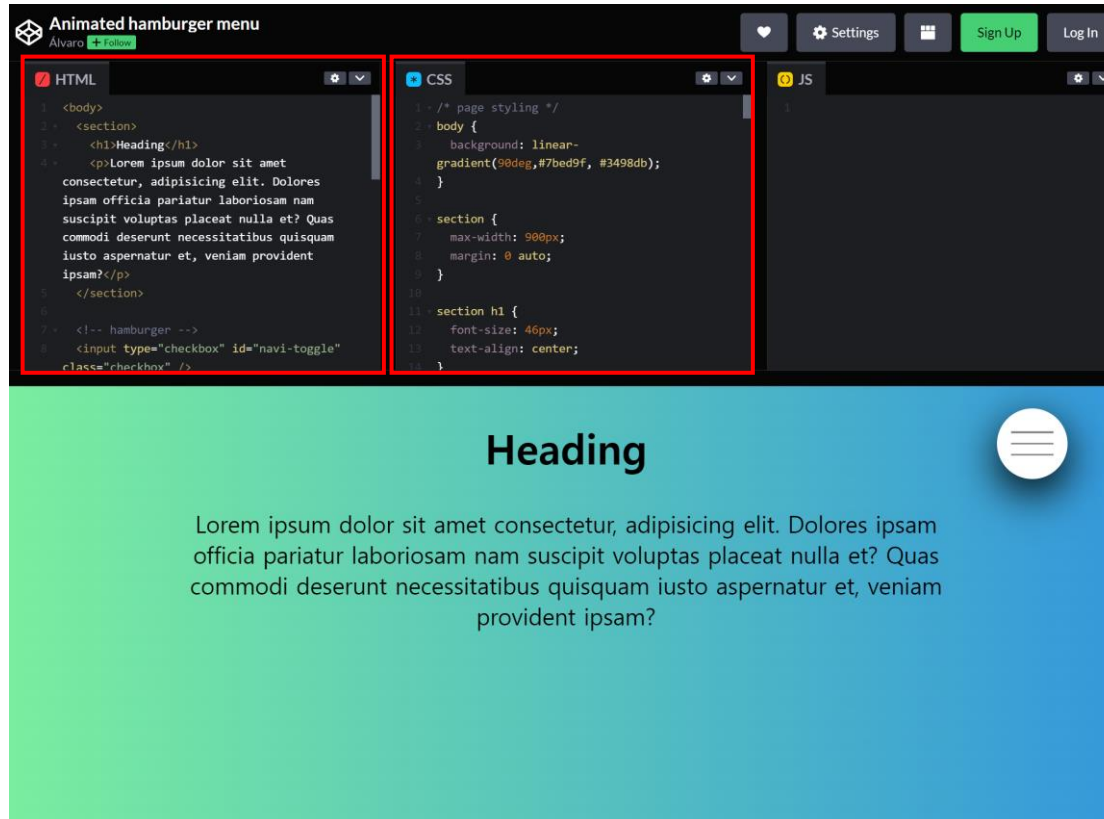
Animated hamburger menu
Álvaro + Follow

Settings
Sign Up
Log In

HTML

1 <body>
2 <section>
3 <h1>Heading</h1>
4 <p>Lorem ipsum dolor sit amet consectetur, adipisicing elit. Dolores ipsam officia pariatur laboriosam nam suscipit voluptas placeat nulla et? Quas commodi deserunt necessitatibus quisquam iusto aspernatur et, veniam provident ipsam?</p>
5 </section>
6
7 <!-- hamburger -->
8 <input type="checkbox" id="navi-toggle" class="checkbox" />

CSS

1 /* page styling */
2 body {
3 background: linear-gradient(90deg,#7bed9f, #3498db);
4 }
5
6 section {
7 max-width: 900px;
8 margin: 0 auto;
9 }
10
11 section h1 {
12 font-size: 46px;
13 text-align: center;
14 }

JS

1

Heading

Lorem ipsum dolor sit amet consectetur, adipisicing elit. Dolores ipsam officia pariatur laboriosam nam suscipit voluptas placeat nulla et? Quas commodi deserunt necessitatibus quisquam iusto aspernatur et, veniam provident ipsam?